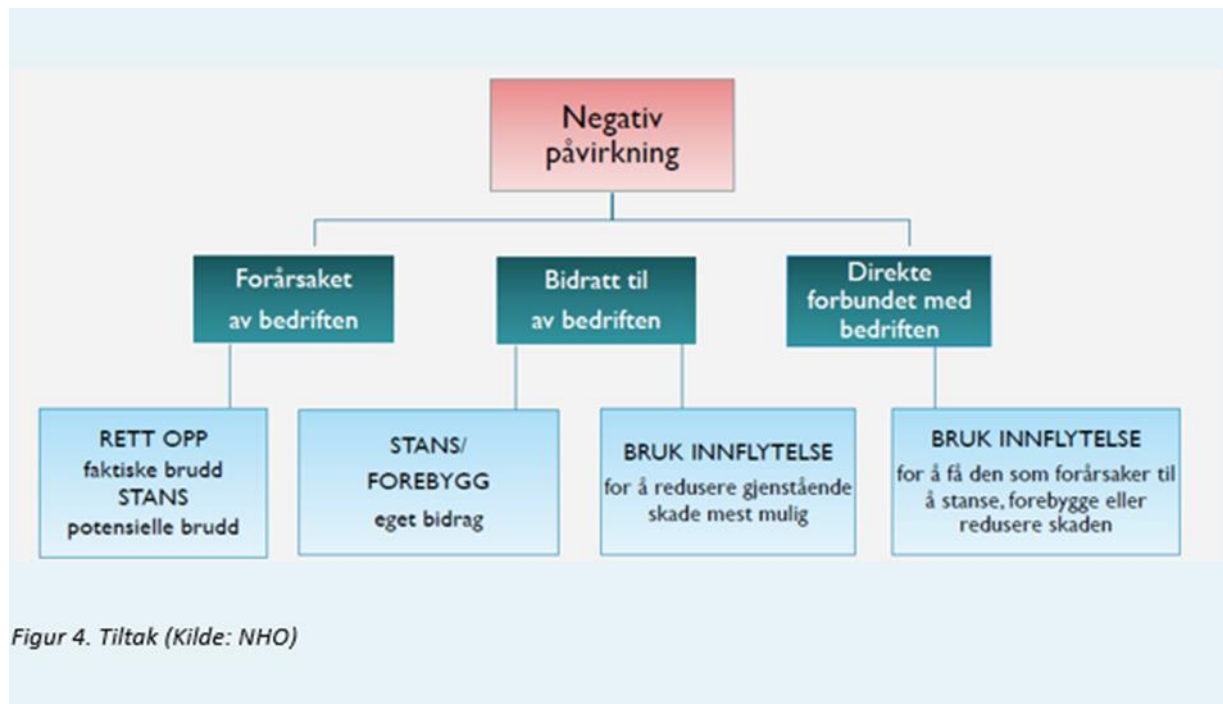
Negativ påvirkning

Forårsaket av bedriften

Bidratt til av bedriften

Direkte forbundet med bedriften

RETT OPP faktiske brudd STANS potensielle brudd

STANS/ FOREBYGG eget bidrag

BRUK INNFLYTELSE for å redusere gjenstående skade mest mulig

BRUK INNFLYTELSE for å få den som forårsaker til å stanse, forebygge eller redusere skaden

Figur 4. Tiltak (Kilde: NHO)